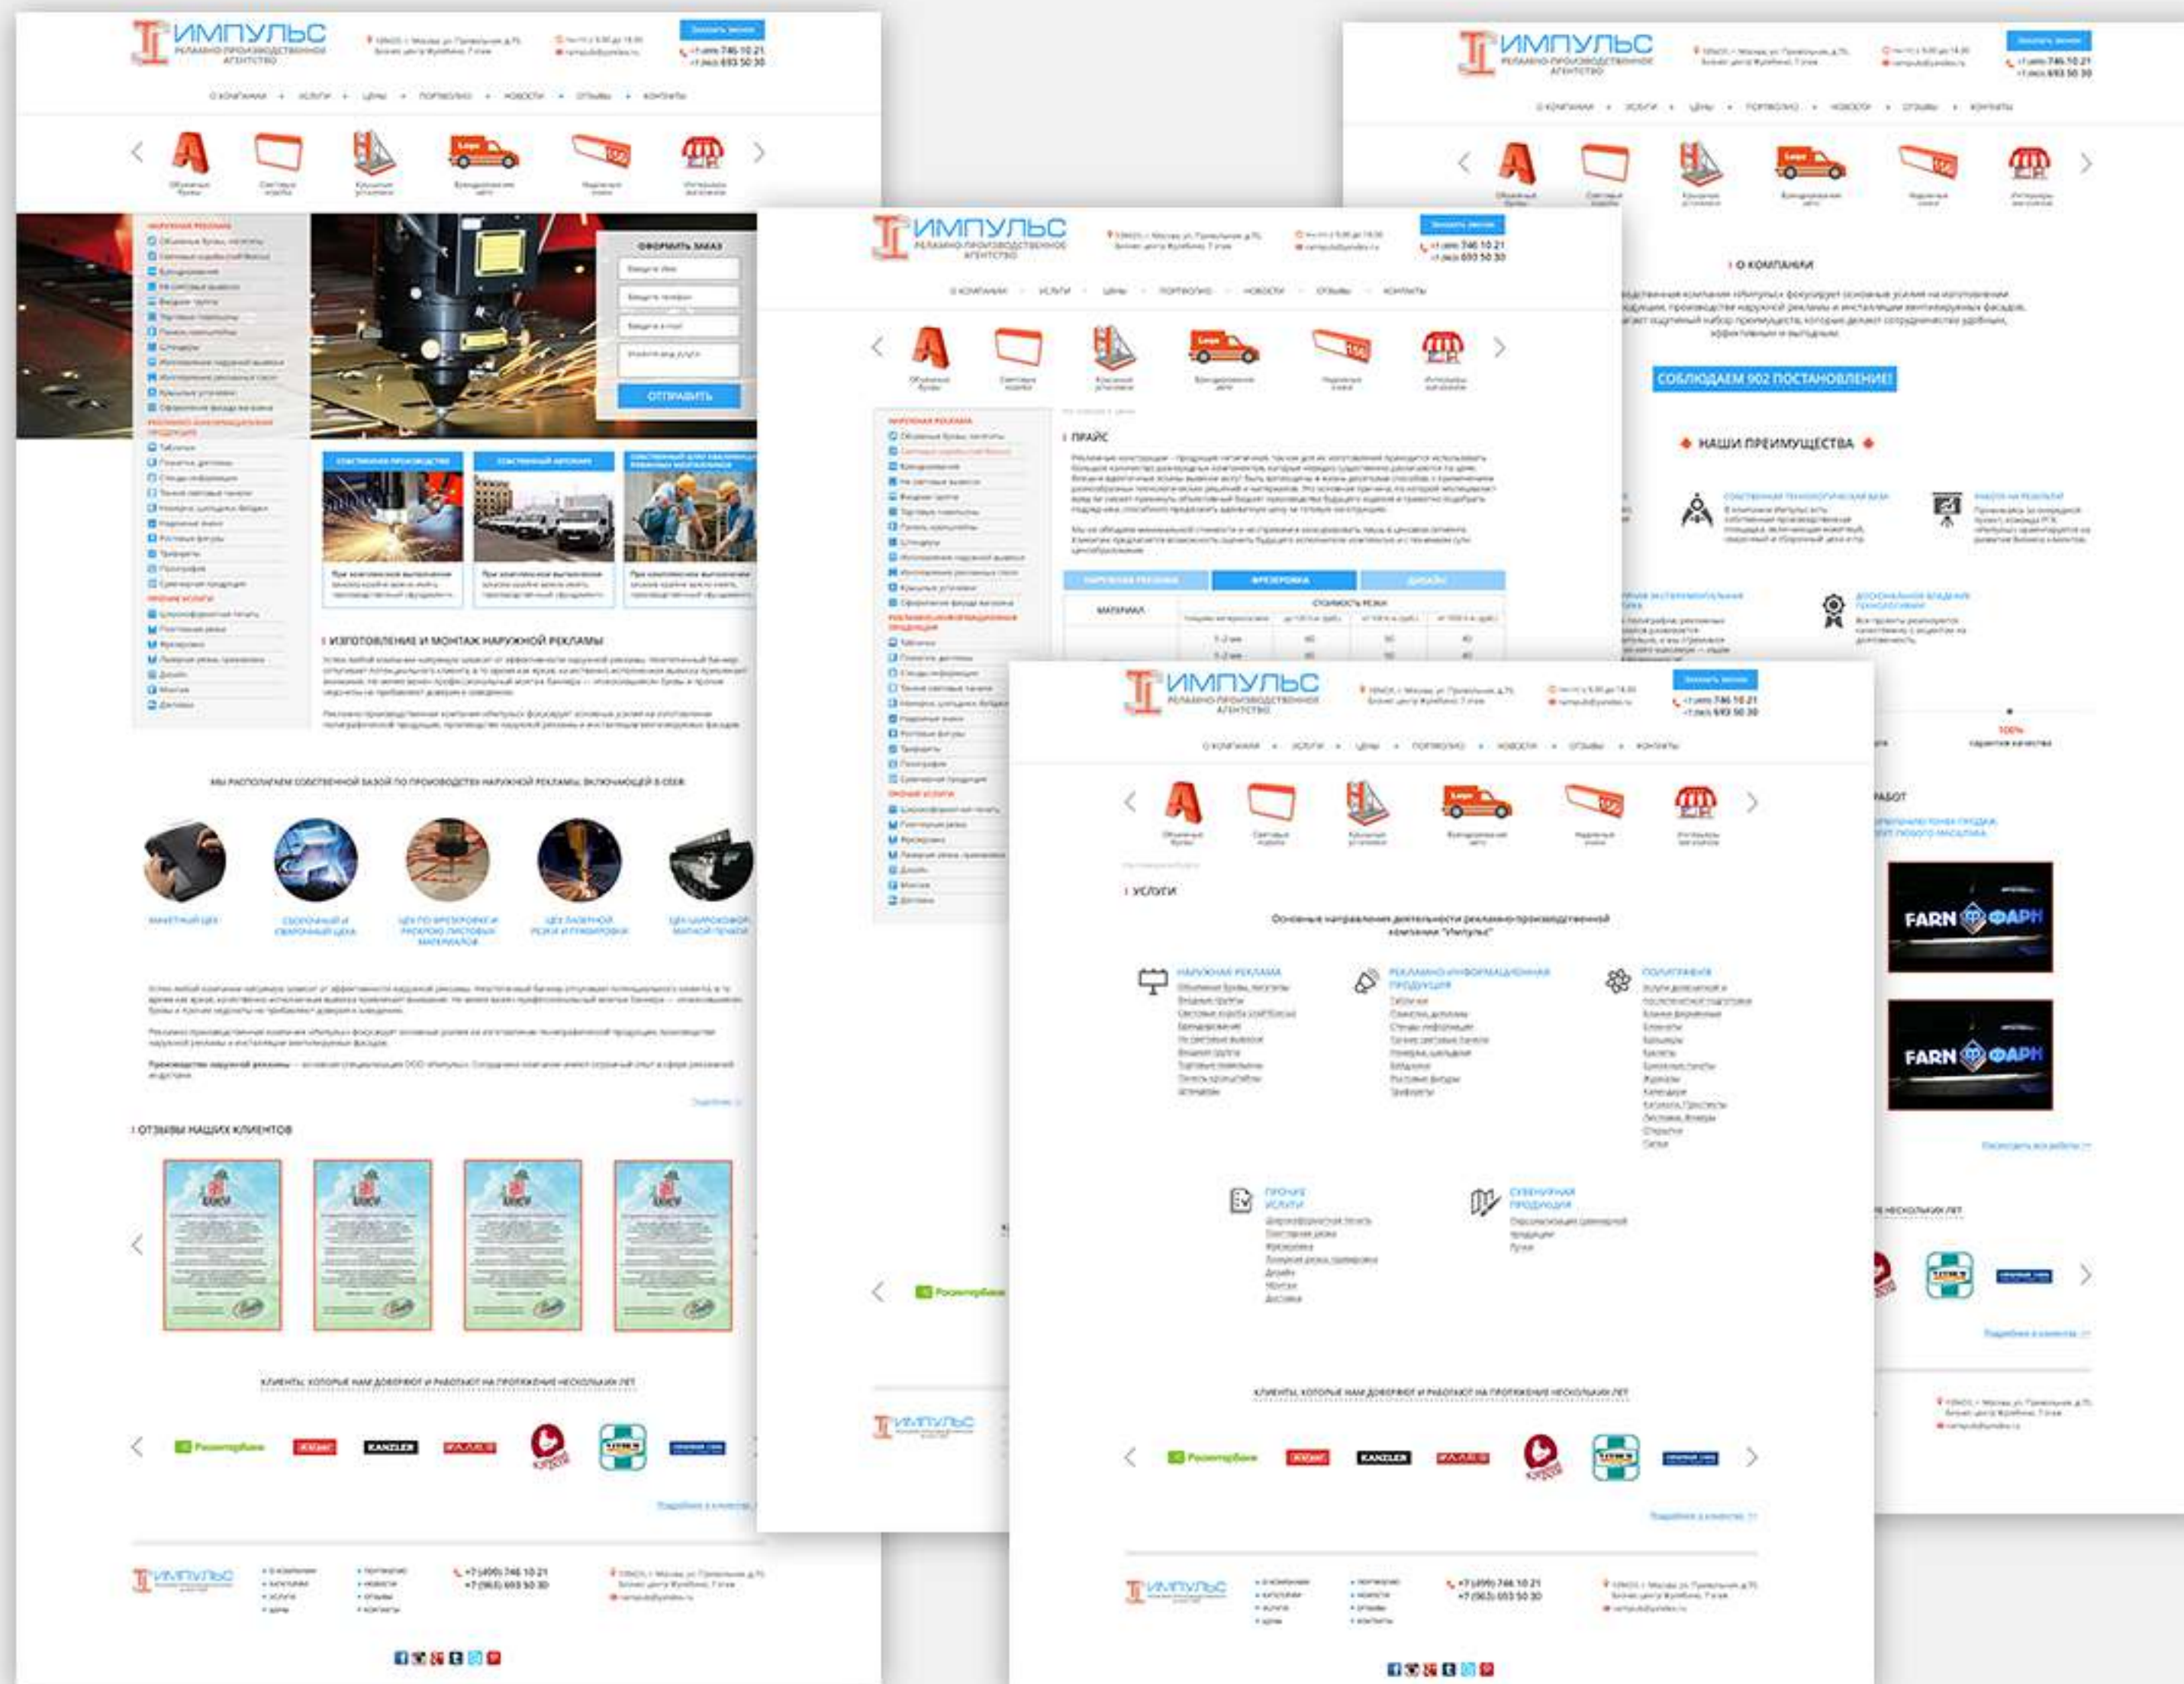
ИМПУЛЬС
РЕКЛАМНО-ПРОИЗВОДСТВЕННОЕ АГЕНТСТВО

+7 (499) 746 10 21
+7 (963) 693 50 30

ОФОРМИТЬ ЗАКАЗ
ОТПРАВИТЬ

ИЗГОТОВЛЕНИЕ И МОНТАЖ НАРУЖНОЙ РЕКЛАМЫ

ОТЗЫВЫ НАШИХ КЛИЕНТОВ

О КОМПАНИИ

СОБЛЮДАЕМ 902 ПОСТАНОВЛЕНИЕ!

НАШИ ПРЕИМУЩЕСТВА

ПРАЙС

ФРЕЗЕРОВКА

УСЛУГИ

FARN ФАРН
FARN ФАРН

KANZLER

+7 (499) 746 10 21
+7 (963) 693 50 30